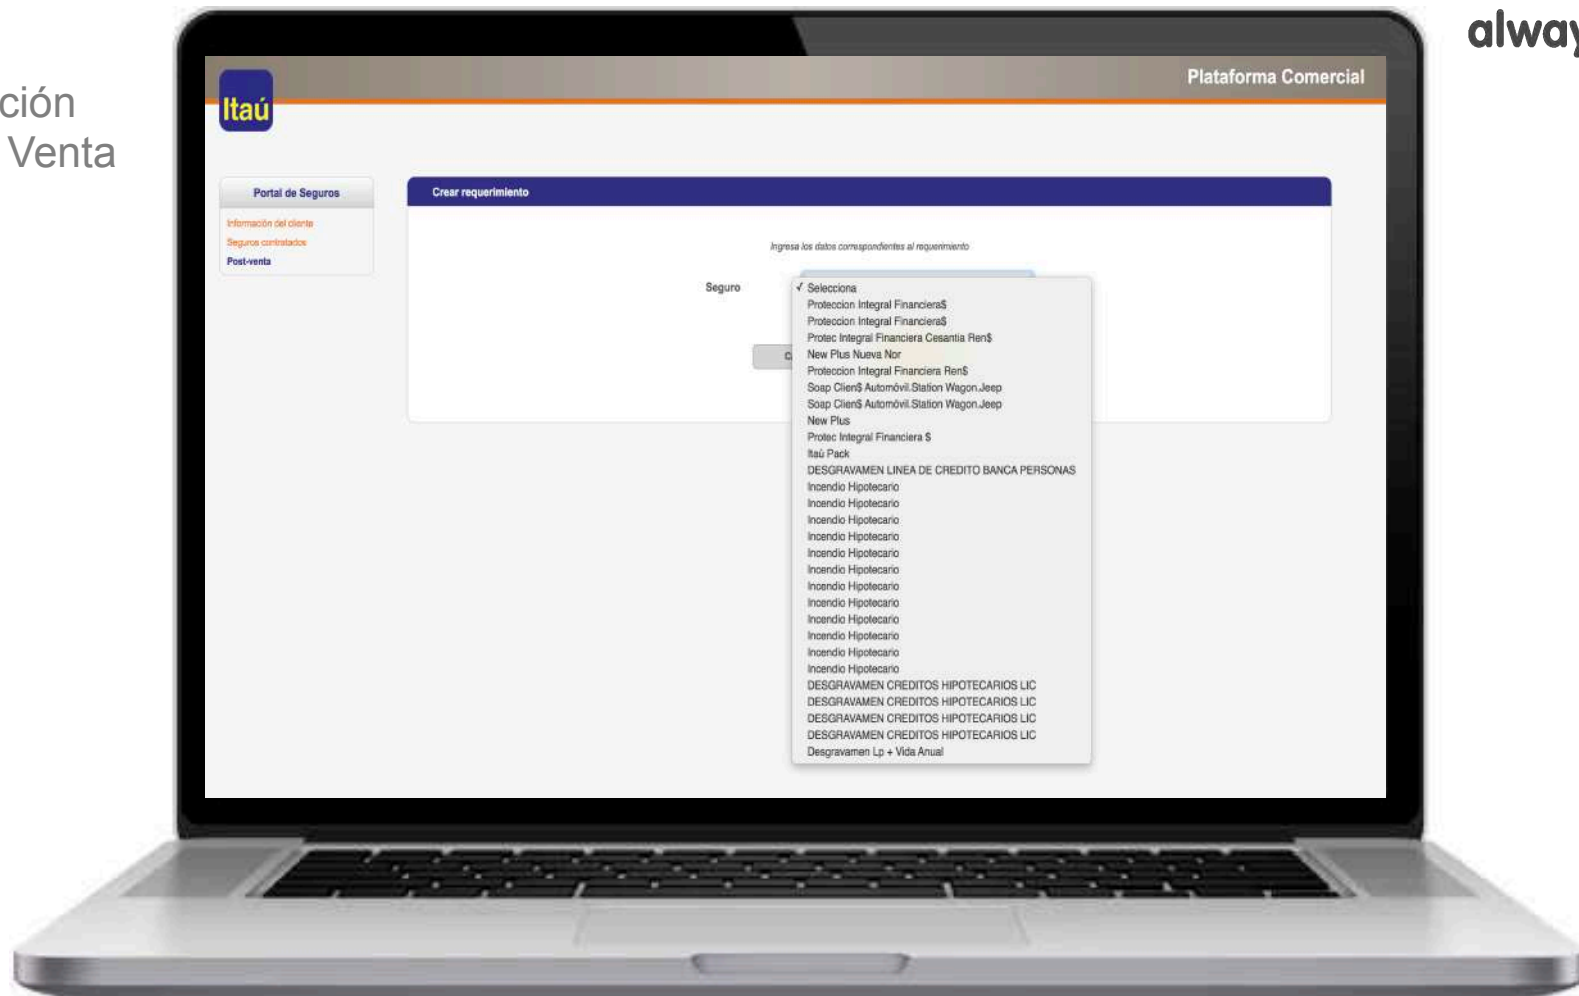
ción
Venta

alwa

Itaú

Plataforma Comercial

Portal de Seguros
Información del cliente
Seguros contratados
Post-venta

Crear requerimiento

Ingresa los datos correspondientes al requerimiento

Seguro

C

✓ Selecciona
Proteccion Integral Financiera$
Proteccion Integral Financiera$
Protec Integral Financiera Cesantia Ren$
New Plus Nueva Nor
Proteccion Integral Financiera Ren$
Soap Clien$ Automóvil Station Wagon Jeep
Soap Clien$ Automóvil Station Wagon Jeep
New Plus
Protec Integral Financiera $
Itaú Pack
DESGRAVAMEN LINEA DE CREDITO BANCA PERSONAS
Incendio Hipotecario
Incendio Hipotecario
Incendio Hipotecario
Incendio Hipotecario
Incendio Hipotecario
Incendio Hipotecario
Incendio Hipotecario
Incendio Hipotecario
Incendio Hipotecario
Incendio Hipotecario
Incendio Hipotecario
Incendio Hipotecario
DESGRAVAMEN CREDITOS HIPOTECARIOS LIC
DESGRAVAMEN CREDITOS HIPOTECARIOS LIC
DESGRAVAMEN CREDITOS HIPOTECARIOS LIC
DESGRAVAMEN CREDITOS HIPOTECARIOS LIC
Desgravamen Lp + Vida Anual